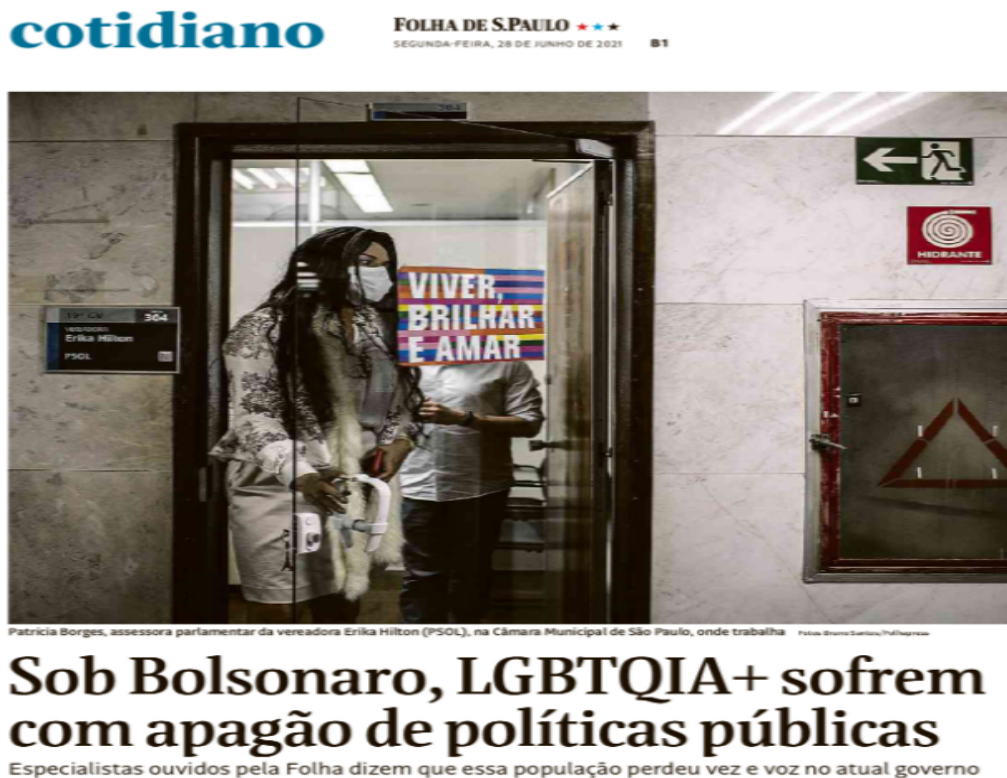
cotidiano

FOLHA DE S.PAULO ★★★
SEGUNDA-FEIRA, 28 DE JUNHO DE 2021 B1

304
VEREADORA
Erika Hilton
PSOL

VIVER, BRILHAR E AMAR

HIDRANTE

Patrícia Borges, assessora parlamentar da vereadora Erika Hilton (PSOL), na Câmara Municipal de São Paulo, onde trabalha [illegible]

Sob Bolsonaro, LGBTQIA+ sofrem com apagão de políticas públicas

Especialistas ouvidos pela Folha dizem que essa população perdeu vez e voz no atual governo